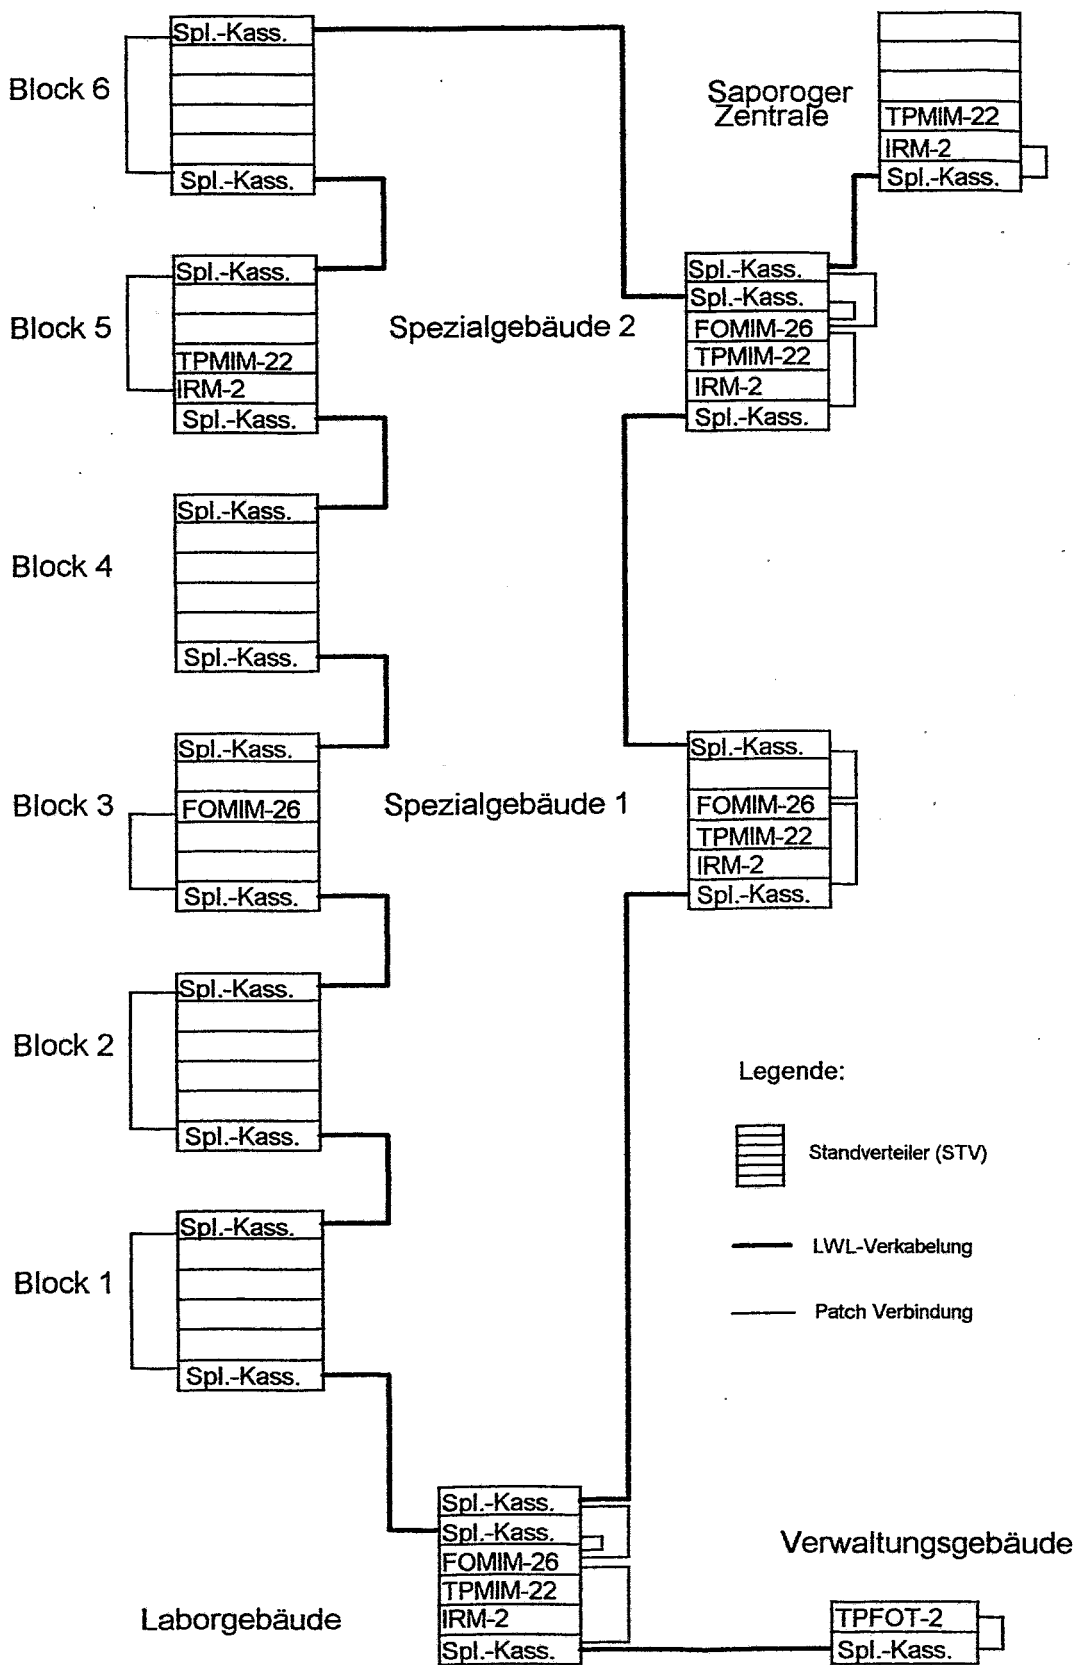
Block 6
Spl.-Kass.
Spl.-Kass.

Saporoger Zentrale
TPMIM-22
IRM-2
Spl.-Kass.

Block 5
Spl.-Kass.
TPMIM-22
IRM-2
Spl.-Kass.

Spezialgebäude 2
Spl.-Kass.
Spl.-Kass.
FOMIM-26
TPMIM-22
IRM-2
Spl.-Kass.

Block 4
Spl.-Kass.
Spl.-Kass.

Block 3
Spl.-Kass.
FOMIM-26
Spl.-Kass.

Spezialgebäude 1
Spl.-Kass.
FOMIM-26
TPMIM-22
IRM-2
Spl.-Kass.

Block 2
Spl.-Kass.
Spl.-Kass.

Legende:
Standverteiler (STV)
LWL-Verkabelung
Patch Verbindung

Block 1
Spl.-Kass.
Spl.-Kass.

Laborgebäude
Spl.-Kass.
Spl.-Kass.
FOMIM-26
TPMIM-22
IRM-2
Spl.-Kass.

Verwaltungsgebäude
TPFOT-2
Spl.-Kass.